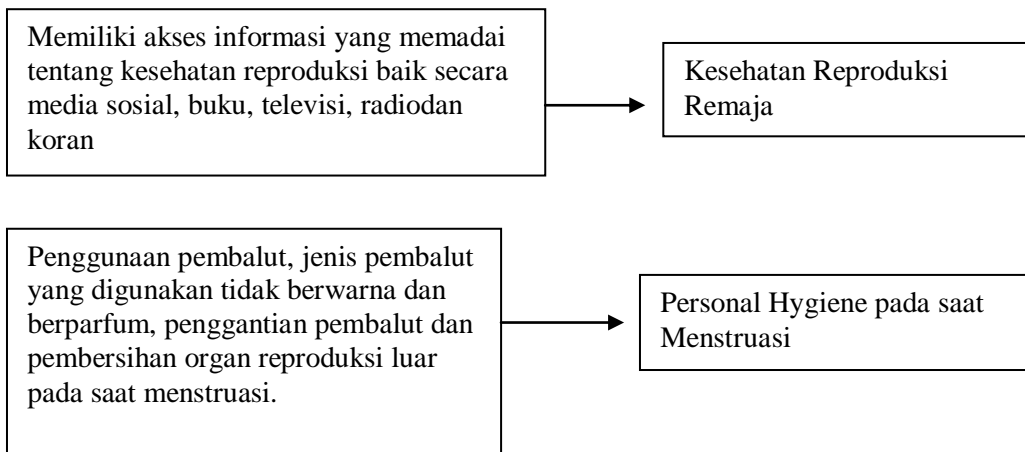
Memiliki akses informasi yang memadai tentang kesehatan reproduksi baik secara media sosial, buku, televisi, radiodan koran

Kesehatan Reproduksi Remaja

Penggunaan pembalut, jenis pembalut yang digunakan tidak berwarna dan berparfum, penggantian pembalut dan pembersihan organ reproduksi luar pada saat menstruasi.

Personal Hygiene pada saat Menstruasi